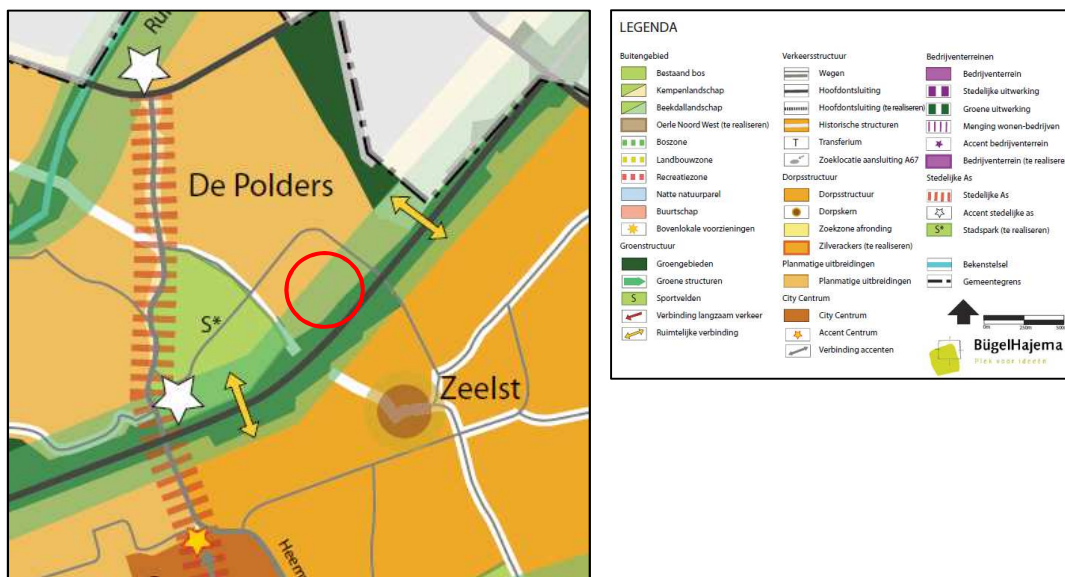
De Polders

S*

Zeelst

Ru

Heem

LEGENDA

Buitengebied
Bestaand bos
Kempenlandschap
Beekdallandschap
Oerle Noord West (te realiseren)
Boszone
Landbouwzone
Recreatiezone
Natte natuurparel
Buurtschap
Bovenlokale voorzieningen
Groenstructuur
Groengebieden
Groene structuren
S Sportvelden
Verbinding langzaam verkeer
Ruimtelijke verbinding

Verkeersstructuur
Wegen
Hoofdontsluiting
Hoofdontsluiting (te realiseren)
Historische structuren
T Transferium
Zoeklocatie aansluiting A67
Dorpsstructuur
Dorpsstructuur
Dorpskern
Zoekzone afronding
Zilverackers (te realiseren)
Planmatige uitbreidingen
Planmatige uitbreidingen
City Centrum
City Centrum
Accent Centrum
Verbinding accenten

Bedrijventerreinen
Bedrijventerrein
Stedelijke uitwerking
Groene uitwerking
Menging wonen-bedrijven
Accent bedrijventerrein
Bedrijventerrein (te realiseren)
Stedelijke As
Stedelijke As
Accent stedelijke as
S* Stadspark (te realiseren)

Bekenstelsel
Gemeentegrens

0m 250m 500

BügelHajema
Plek voor ideeën